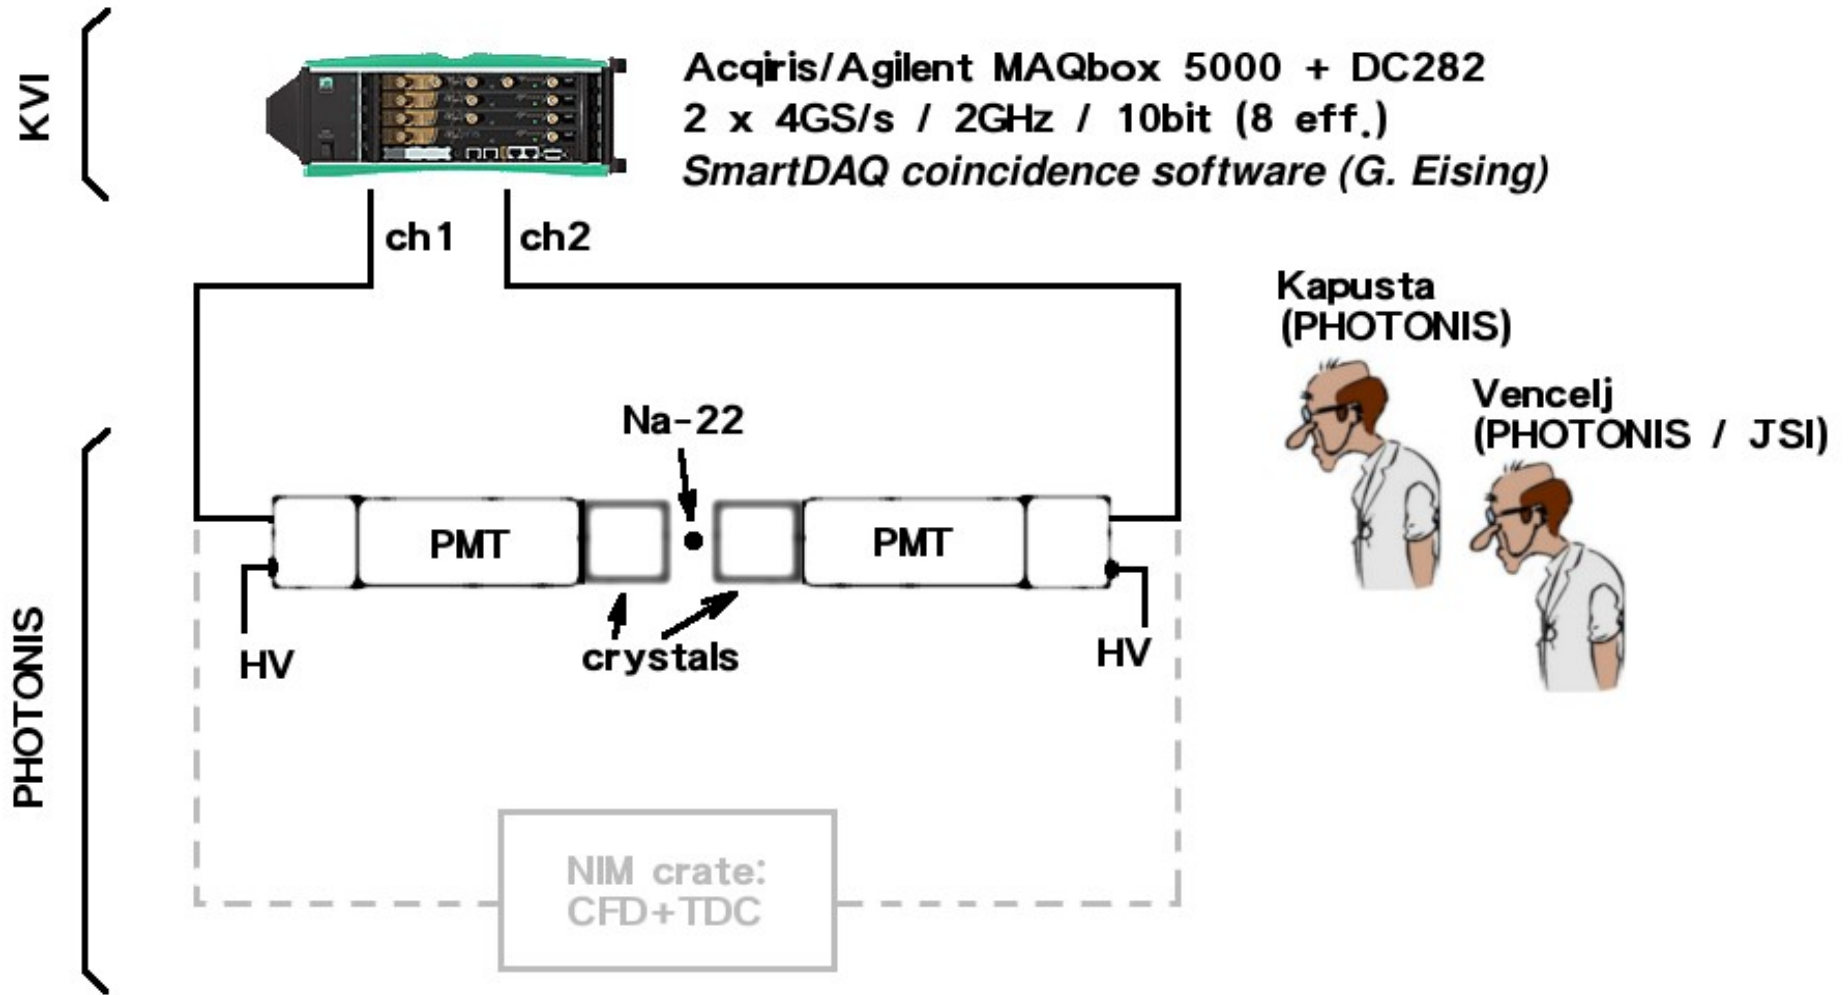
KVI

Acqiris/Agilent MAQbox 5000 + DC282
2 x 4GS/s / 2GHz / 10bit (8 eff.)
SmartDAQ coincidence software (G. Eising)

ch1 ch2

Kapusta
(PHOTONIS)

Vencelj
(PHOTONIS / JSI)

Na-22

PMT PMT

HV crystals HV

PHOTONIS

NIM crate:
CFD+TDC